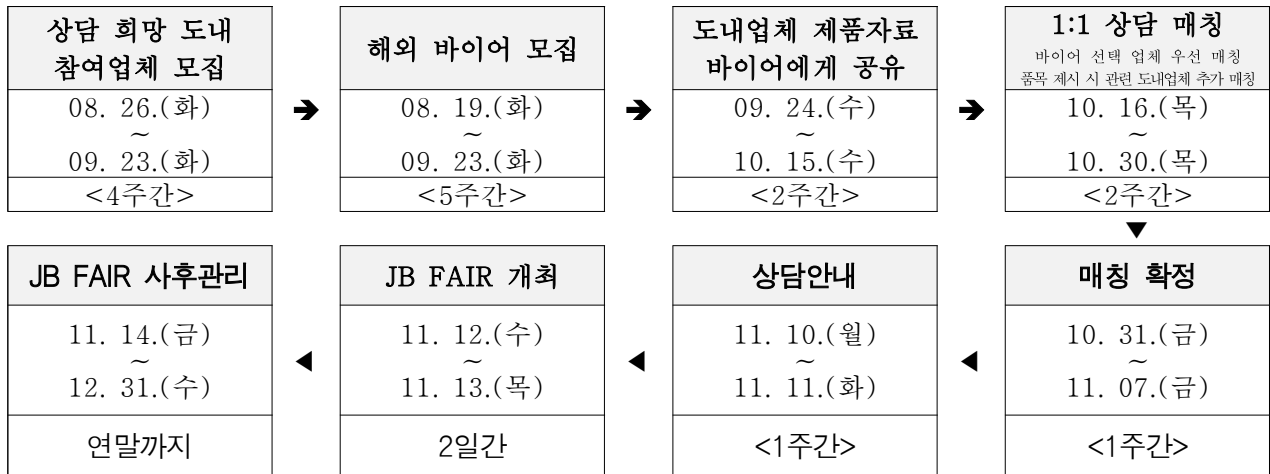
상담 희망 도내 참여업체 모집

08. 26.(화) ~ 09. 23.(화)

<4주간>

➔

해외 바이어 모집

08. 19.(화) ~ 09. 23.(화)

<5주간>

➔

도내업체 제품자료 바이어에게 공유

09. 24.(수) ~ 10. 15.(수)

<2주간>

➔

1:1 상담 매칭

바이어 선택 업체 우선 매칭
품목 제시 시 관련 도내업체 추가 매칭

10. 16.(목) ~ 10. 30.(목)

<2주간>

▼

매칭 확정

10. 31.(금) ~ 11. 07.(금)

<1주간>

◀

상담안내

11. 10.(월) ~ 11. 11.(화)

<1주간>

◀

JB FAIR 개최

11. 12.(수) ~ 11. 13.(목)

2일간

◀

JB FAIR 사후관리

11. 14.(금) ~ 12. 31.(수)

연말까지